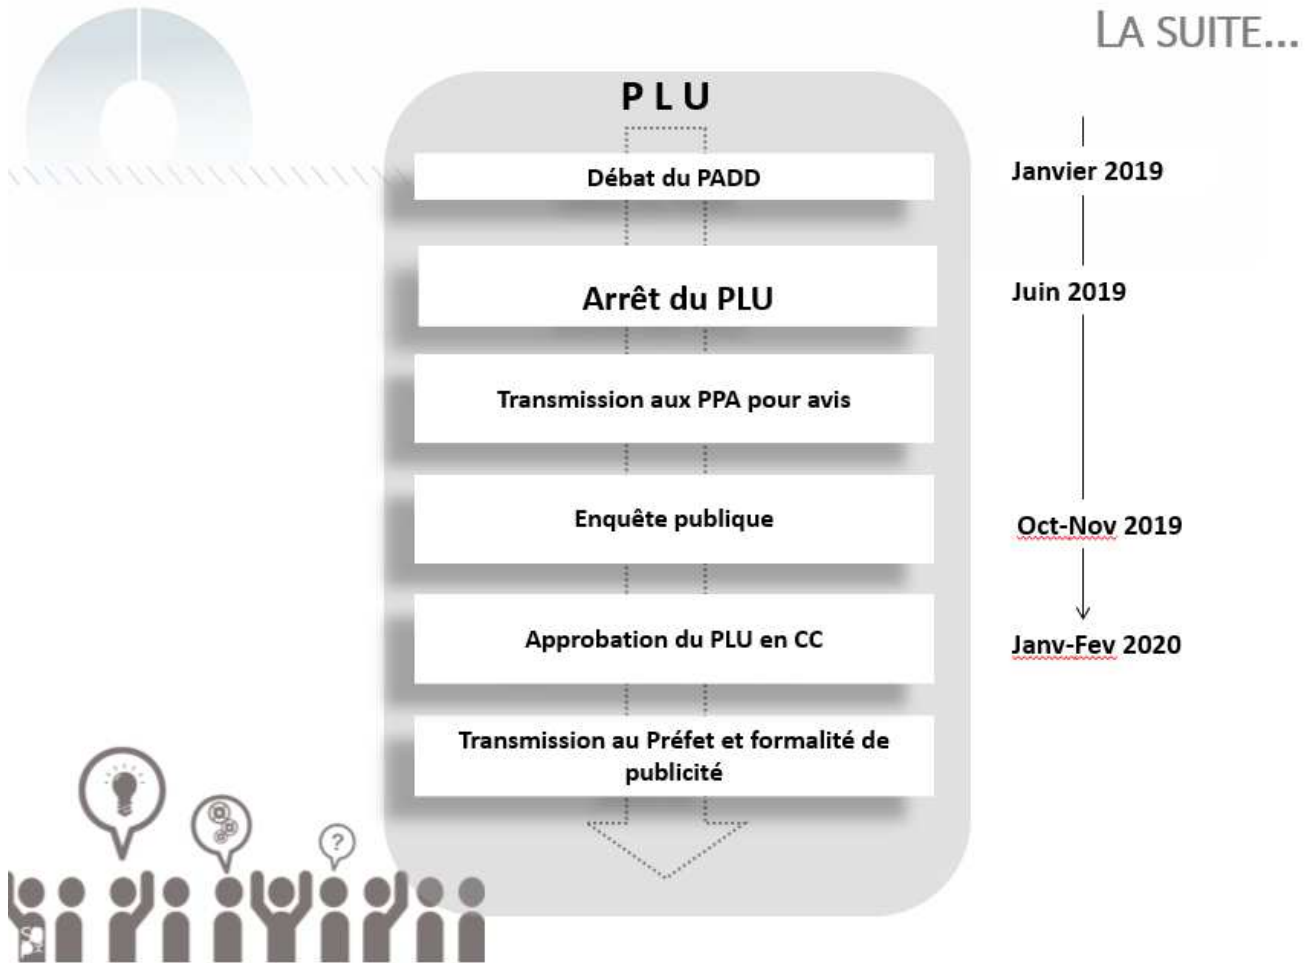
LA SUITE…

PLU

Débat du PADD

Arrêt du PLU

Transmission aux PPA pour avis

Enquête publique

Approbation du PLU en CC

Transmission au Préfet et formalité de publicité

Janvier 2019

Juin 2019

Oct-Nov 2019

Janv-Fev 2020

?